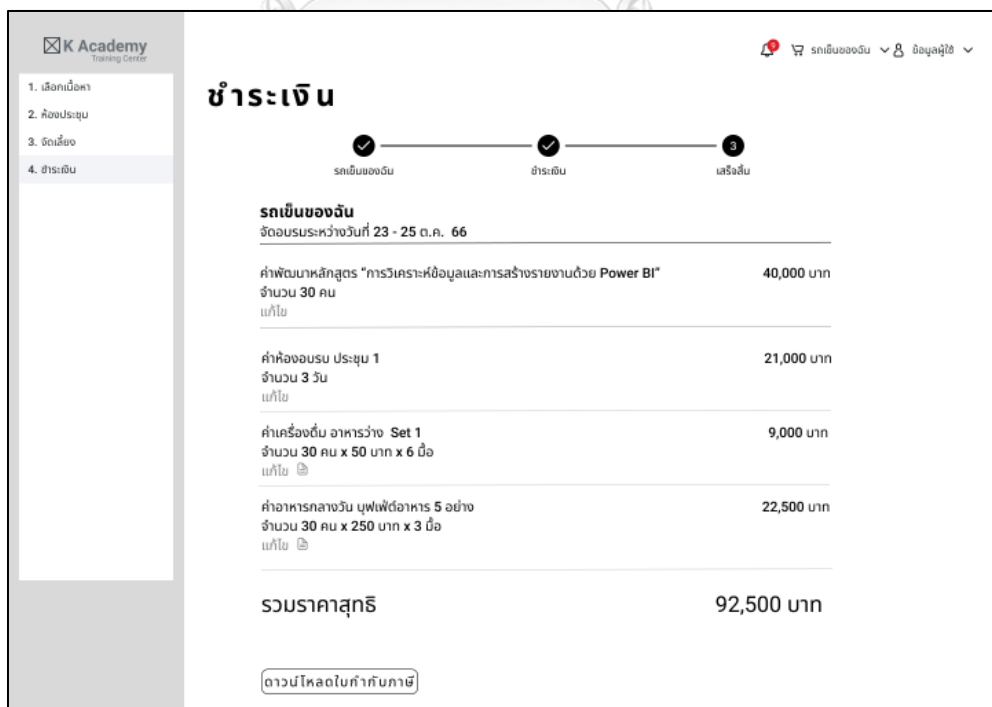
K Academy
Training Center

1. เลือกเนื้อหา
2. ห้องประชุม
3. จัดเลี้ยง
4. ชำระเงิน

รถเข็นของฉัน ข้อมูลผู้ใช้

ชำระเงิน

รถเข็นของฉัน ชำระเงิน 3 เสร็จสิ้น

รถเข็นของฉัน
จัดอบรมระหว่างวันที่ 23 - 25 ต.ค. 66

ค่าพัฒนาหลักสูตร "การวิเคราะห์ข้อมูลและการสร้างรายงานด้วย Power BI" 40,000 บาท
จำนวน 30 คน
แก้ไข

ค่าห้องอบรม ประชุม 1 21,000 บาท
จำนวน 3 วัน
แก้ไข

ค่าเครื่องดื่ม อาหารว่าง Set 1 9,000 บาท
จำนวน 30 คน x 50 บาท x 6 มื้อ
แก้ไข

ค่าอาหารกลางวัน บุฟเฟ่ต์อาหาร 5 อย่าง 22,500 บาท
จำนวน 30 คน x 250 บาท x 3 มื้อ
แก้ไข

รวมราคาสุทธิ 92,500 บาท

ดาวน์โหลดใบกำกับภาษี